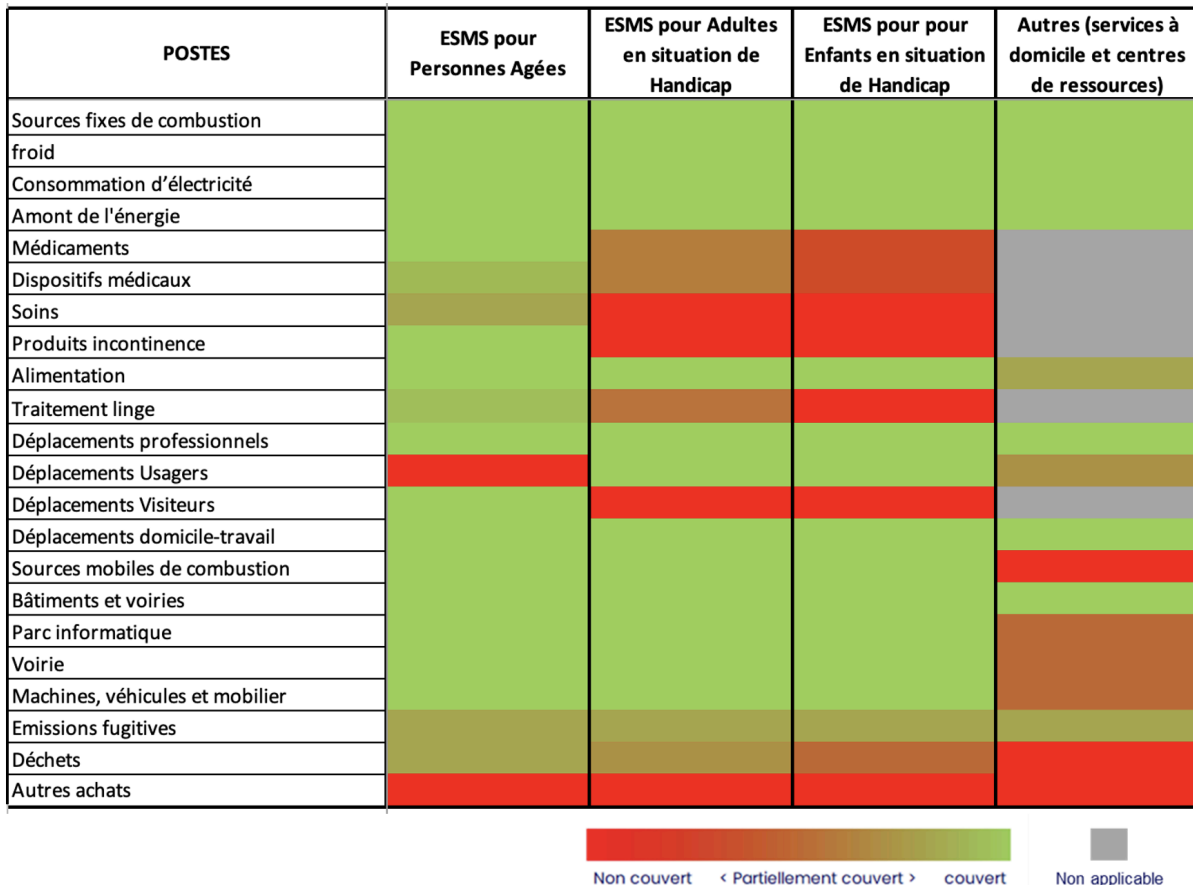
| POSTES | ESMS pour Personnes Agées | ESMS pour Adultes en situation de Handicap | ESMS pour pour Enfants en situation de Handicap | Autres (services à domicile et centres de ressources) |
|---|---|---|---|---|
| Sources fixes de combustion | | | | |
| froid | | | | |
| Consommation d'électricité | | | | |
| Amont de l'énergie | | | | |
| Médicaments | | | | |
| Dispositifs médicaux | | | | |
| Soins | | | | |
| Produits incontinence | | | | |
| Alimentation | | | | |
| Traitement linge | | | | |
| Déplacements professionnels | | | | |
| Déplacements Usagers | | | | |
| Déplacements Visiteurs | | | | |
| Déplacements domicile-travail | | | | |
| Sources mobiles de combustion | | | | |
| Bâtiments et voiries | | | | |
| Parc informatique | | | | |
| Voirie | | | | |
| Machines, véhicules et mobilier | | | | |
| Emissions fugitives | | | | |
| Déchets | | | | |
| Autres achats | | | | |

Non couvert ‹ Partiellement couvert › couvert

Non applicable